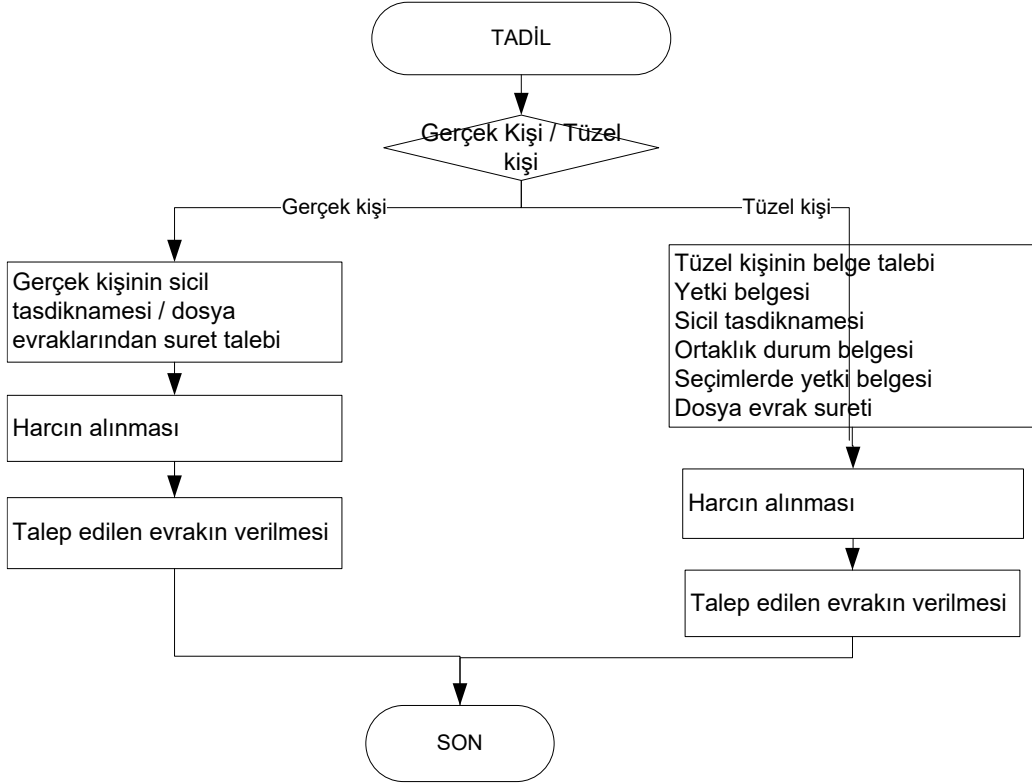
TADİL

Gerçek Kişi / Tüzel kişi

Gerçek kişi

Tüzel kişi

Gerçek kişinin sicil tasdiknamesi / dosya evraklarından suret talebi

Harcın alınması

Talep edilen evrakın verilmesi

Tüzel kişinin belge talebi
Yetki belgesi
Sicil tasdiknamesi
Ortaklık durum belgesi
Seçimlerde yetki belgesi
Dosya evrak sureti

Harcın alınması

Talep edilen evrakın verilmesi

SON